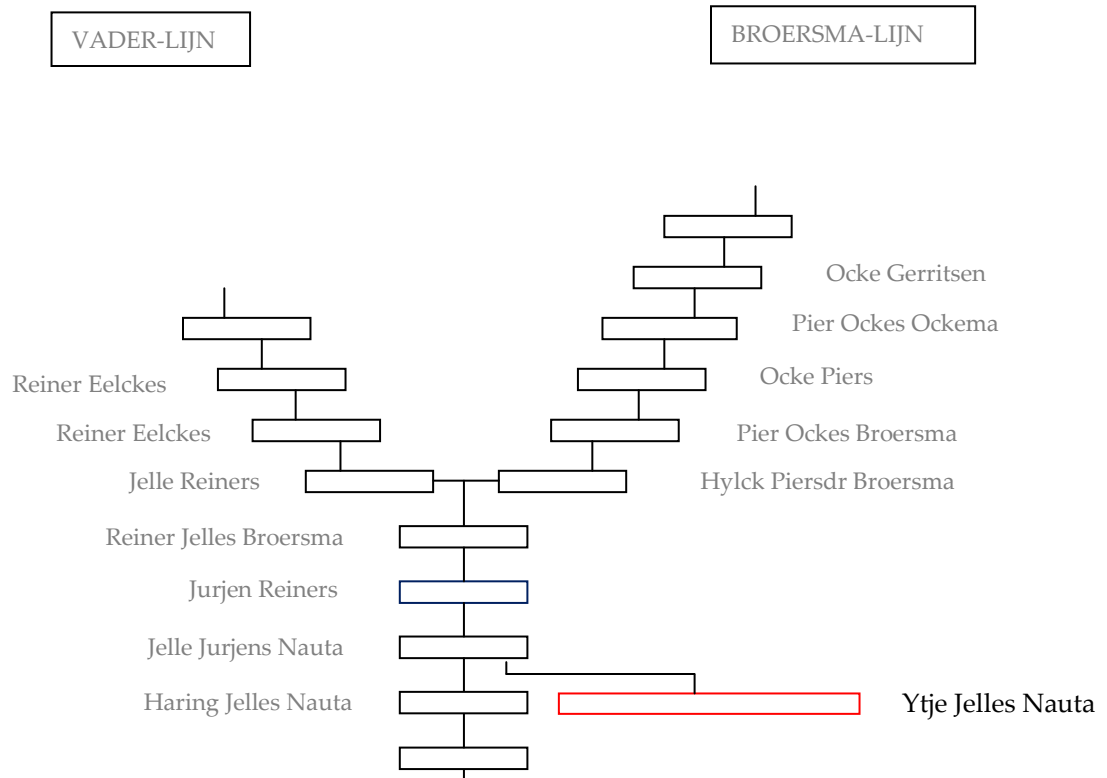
VADER-LIJN

BROERSMA-LIJN

Ocke Gerritsen

Pier Ockes Ockema

Reiner Eelckes

Ocke Piers

Reiner Eelckes

Pier Ockes Broersma

Jelle Reiners

Hylck Piersdr Broersma

Reiner Jelles Broersma

Jurjen Reiners

Jelle Jurjens Nauta

Haring Jelles Nauta

Ytje Jelles Nauta